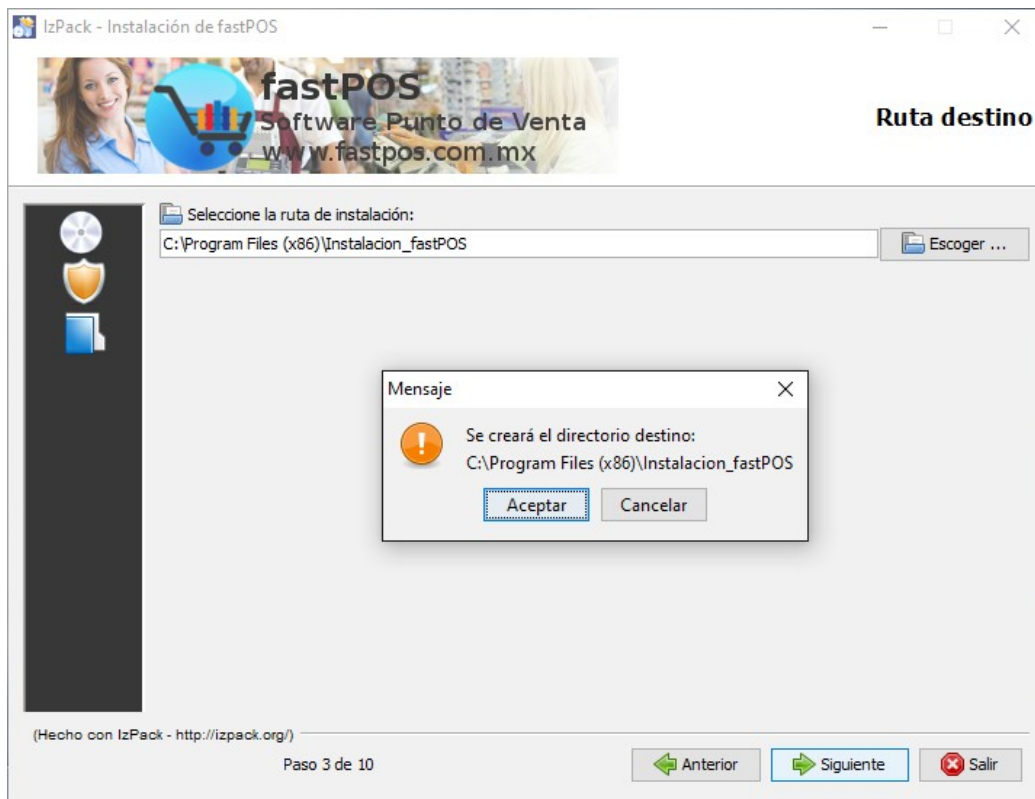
IzPack - Instalación de fastPOS

fastPOS
Software Punto de Venta
www.fastpos.com.mx

Ruta destino

Seleccione la ruta de instalación:

C:\Program Files (x86)\Instalacion_fastPOS

Escoger ...

Mensaje

Se creará el directorio destino:
C:\Program Files (x86)\Instalacion_fastPOS

Aceptar Cancelar

(Hecho con IzPack - http://izpack.org/)

Paso 3 de 10

Anterior Siguiente Salir